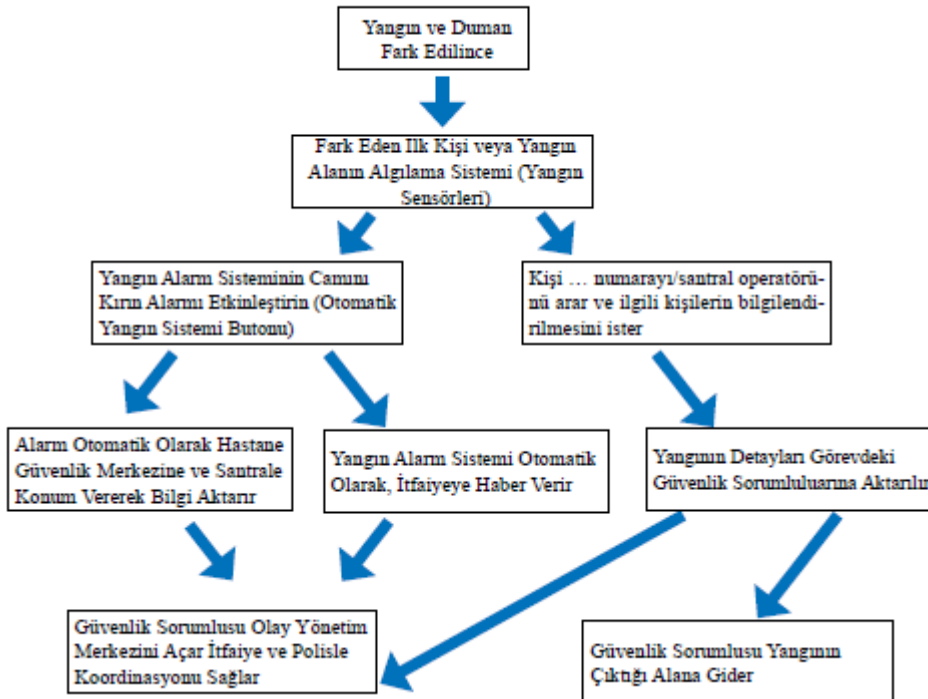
Yangın ve Duman Fark Edilince

Fark Eden Ilk Kişi veya Yangın Alanın Algılama Sistemi (Yangın Sensörleri)

Yangın Alarm Sisteminin Camını Kırın Alarmı Etkinleştirin (Otomatik Yangın Sistemi Butonu)

Kişi … numarayı/santral operatörünü arar ve ilgili kişilerin bilgilendirilmesini ister

Alarm Otomatik Olarak Hastane Güvenlik Merkezine ve Santrale Konum Vererek Bilgi Aktarır

Yangın Alarm Sistemi Otomatik Olarak, İtfaiyeye Haber Verir

Yangının Detayları Görevdeki Güvenlik Sorumluluarına Aktarılır

Güvenlik Sorumlusu Olay Yönetim Merkezini Açar İtfaiye ve Polisle Koordinasyonu Sağlar

Güvenlik Sorumlusu Yangının Çıktığı Alana Gider